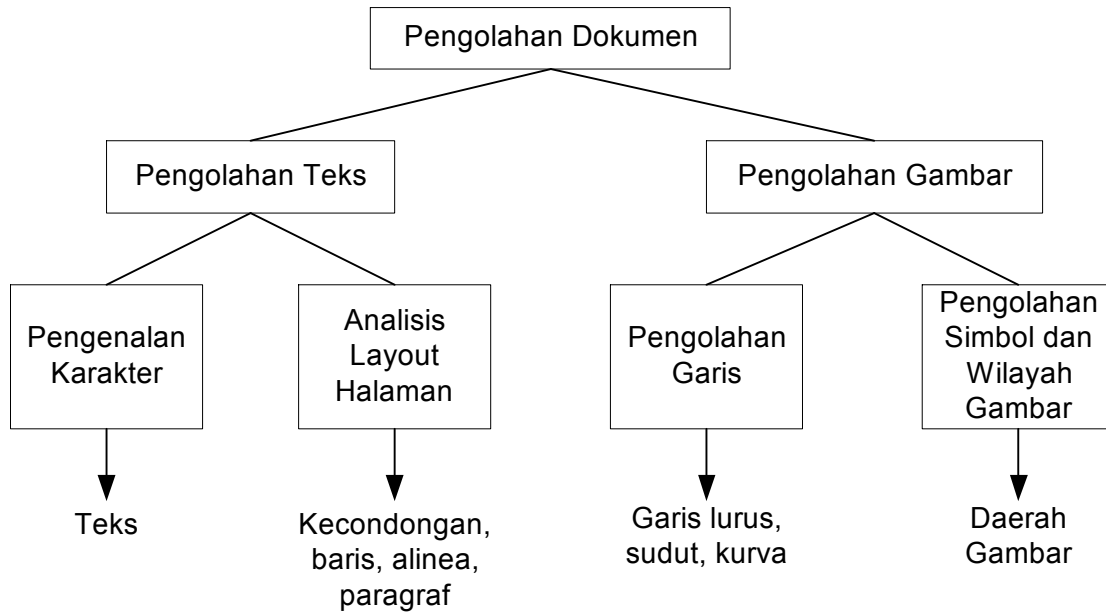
Pengolahan Dokumen

Pengolahan Teks

Pengolahan Gambar

Pengenalan Karakter

Analisis Layout Halaman

Pengolahan Garis

Pengolahan Simbol dan Wilayah Gambar

Teks

Kecondongan, baris, alinea, paragraf

Garis lurus, sudut, kurva

Daerah Gambar